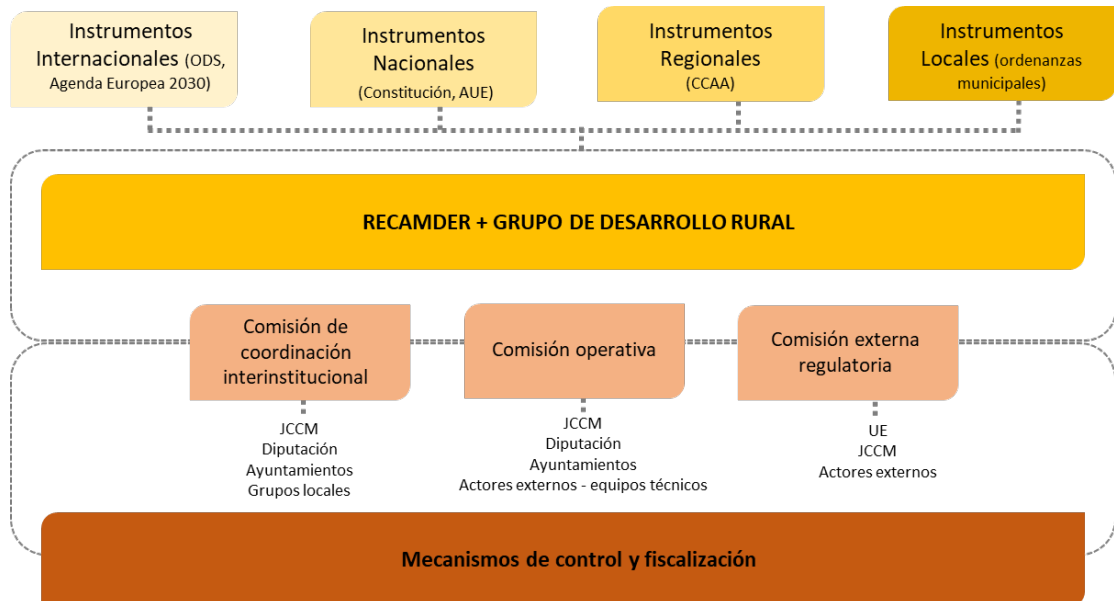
Instrumentos Internacionales (ODS, Agenda Europea 2030)

Instrumentos Nacionales (Constitución, AUE)

Instrumentos Regionales (CCAA)

Instrumentos Locales (ordenanzas municipales)

RECAMDER + GRUPO DE DESARROLLO RURAL

Comisión de coordinación interinstitucional

Comisión operativa

Comisión externa regulatoria

JCCM
Diputación
Ayuntamientos
Grupos locales

JCCM
Diputación
Ayuntamientos
Actores externos - equipos técnicos

UE
JCCM
Actores externos

Mecanismos de control y fiscalización